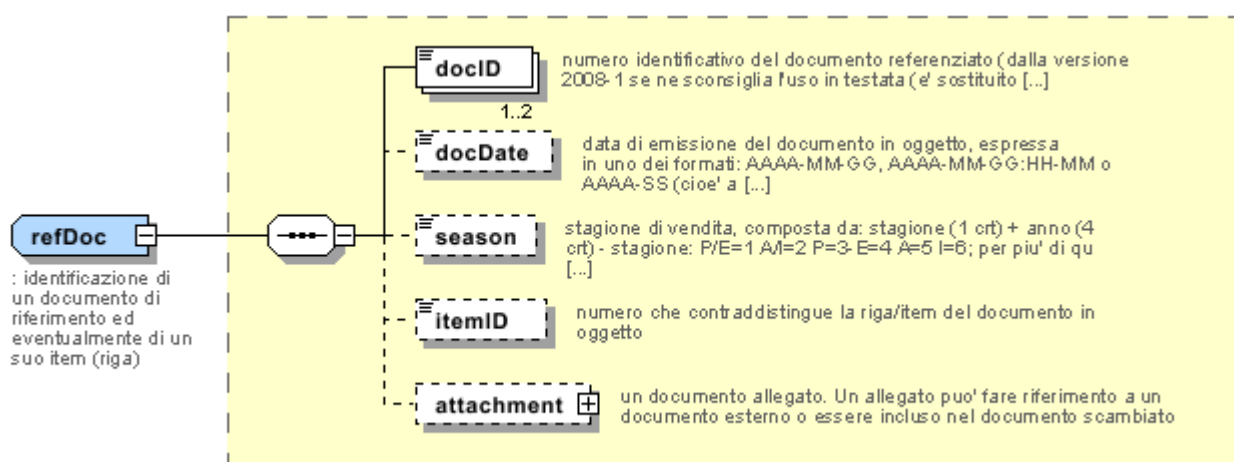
refDoc

: identificazione di un documento di riferimento ed eventualmente di un suo item (riga)

docID

1..2

numero identificativo del documento referenziato (dalla versione 2008-1 se ne sconsiglia l'uso in testata (e' sostituito [...]

docDate

data di emissione del documento in oggetto, espressa in uno dei formati: AAAA-MM-GG, AAAA-MM-GG:HH-MM o AAAA-SS (cioe' a [...]

season

stagione di vendita, composta da: stagione (1 crt) + anno (4 crt) - stagione: P/E=1 A/I=2 P=3 E=4 A=5 I=6; per piu' di qu [...]

itemID

numero che contraddistingue la riga/item del documento in oggetto

attachment

un documento allegato. Un allegato puo' fare riferimento a un documento esterno o essere incluso nel documento scambiato